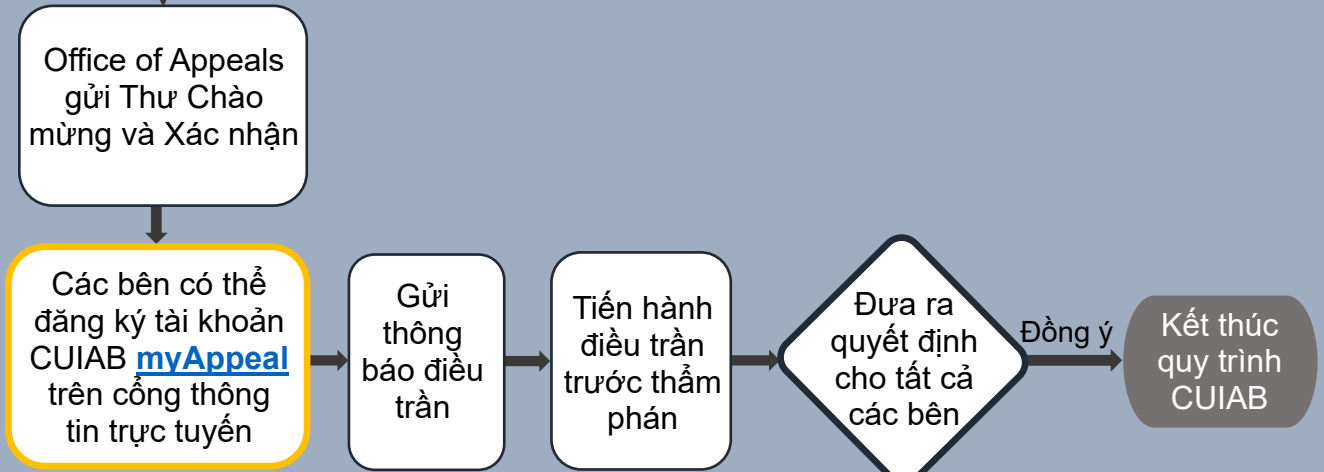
Office of Appeals gửi Thư Chào mừng và Xác nhận

Các bên có thể đăng ký tài khoản CUIAB myAppeal trên cổng thông tin trực tuyến

Gửi thông báo điều trần

Tiến hành điều trần trước thẩm phán

Đưa ra quyết định cho tất cả các bên

Đồng ý

Kết thúc quy trình CUIAB